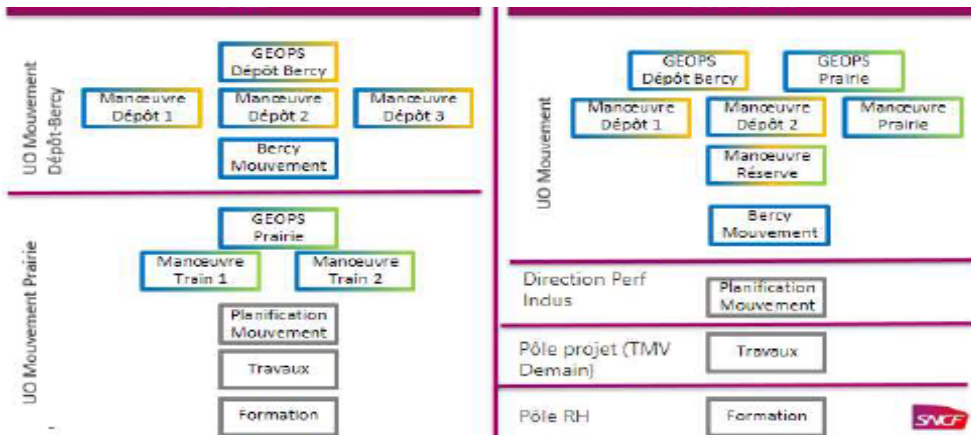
UO Mouvement Dépôt-Bercy

GEOPS Dépôt Bercy

Manœuvre Dépôt 1

Manœuvre Dépôt 2

Manœuvre Dépôt 3

Bercy Mouvement

UO Mouvement Prairie

GEOPS Prairie

Manœuvre Train 1

Manœuvre Train 2

Planification Mouvement

Travaux

Formation

UO Mouvement

GEOPS Dépôt Bercy

GEOPS Prairie

Manœuvre Dépôt 1

Manœuvre Dépôt 2

Manœuvre Prairie

Manœuvre Réserve

Bercy Mouvement

Direction Perf Indus

Planification Mouvement

Pôle projet (TMV Demain)

Travaux

Pôle RH

Formation

SNCF